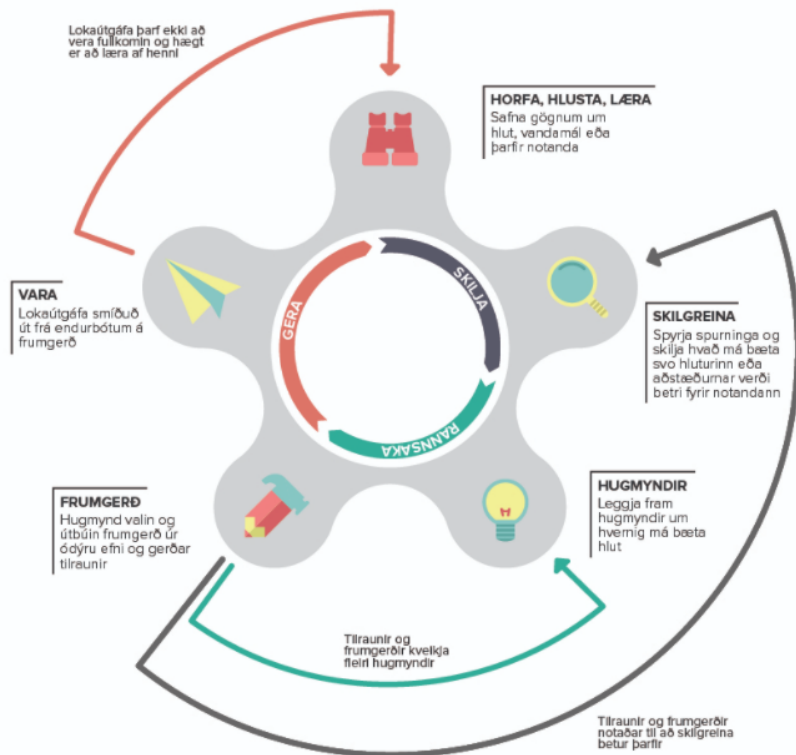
Lokaútgáfa þarf ekki að vera fullkomin og hægt er að læra af henni

HORFA, HLUSTA, LÆRA
Safna gögnum um hlut, vandamál eða þarfir notanda

SKILJA

SKILGREINA
Spyrja spurninga og skilja hvað má bæta svo hluturinn eða aðstæðurnar verði betri fyrir notandann

RANNSAKA

HUGMYNDIR
Leggja fram hugmyndir um hvernig má bæta hlut

GERA

VARA
Lokaútgáfa smíðuð út frá endurbótum á frumgerð

FRUMGERÐ
Hugmynd valin og útbúin frumgerð úr ódýru efni og gerðar tilraunir

Tilraunir og frumgerðir kveikja fleiri hugmyndir

Tilraunir og frumgerðir notaðar til að skilgreina betur þarfir